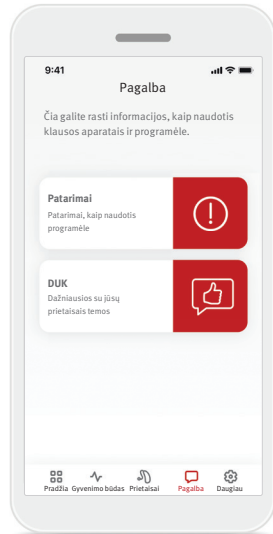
9:41

Pagalba

Čia galite rasti informacijos, kaip naudotis klausos aparatais ir programėle.

Patarimai
Patarimai, kaip naudotis programėle

DUK
Dažniausios su jūsų prietaisais temos

Pradžia Gyvenimo būdas Prietaisai Pagalba Daugiau